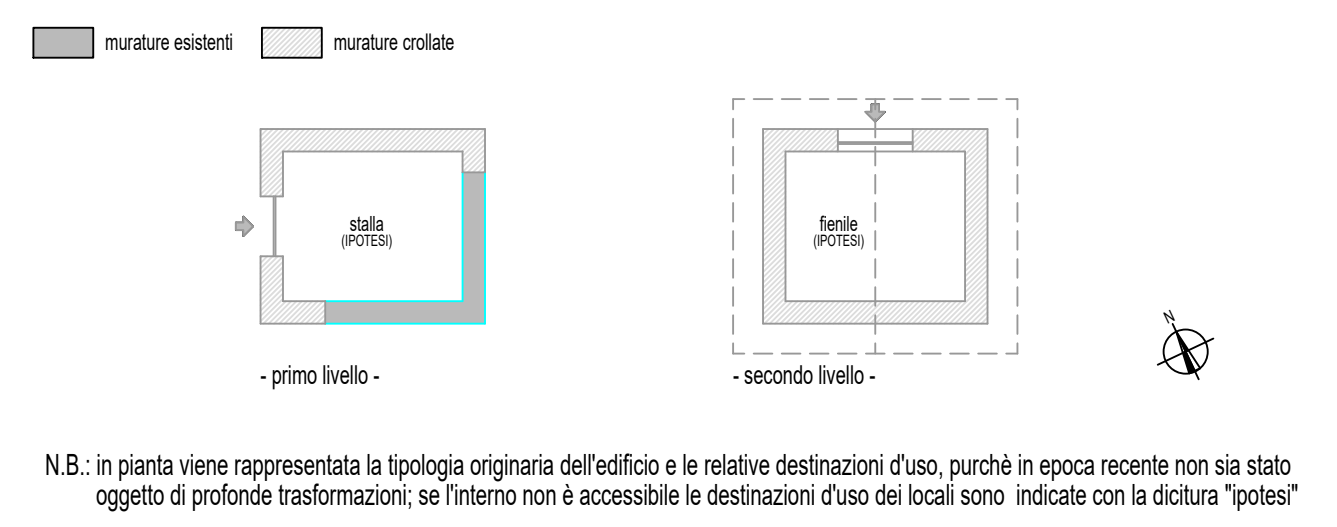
muratura esistenti muratura crollate

stalla
(IPOTESI)

fienile
(IPOTESI)

N

- primo livello -

- secondo livello -

N.B.: in pianta viene rappresentata la tipologia originaria dell'edificio e le relative destinazioni d'uso, purchè in epoca recente non sia stato oggetto di profonde trasformazioni; se l'interno non è accessibile le destinazioni d'uso dei locali sono indicate con la dicitura "ipotesi"